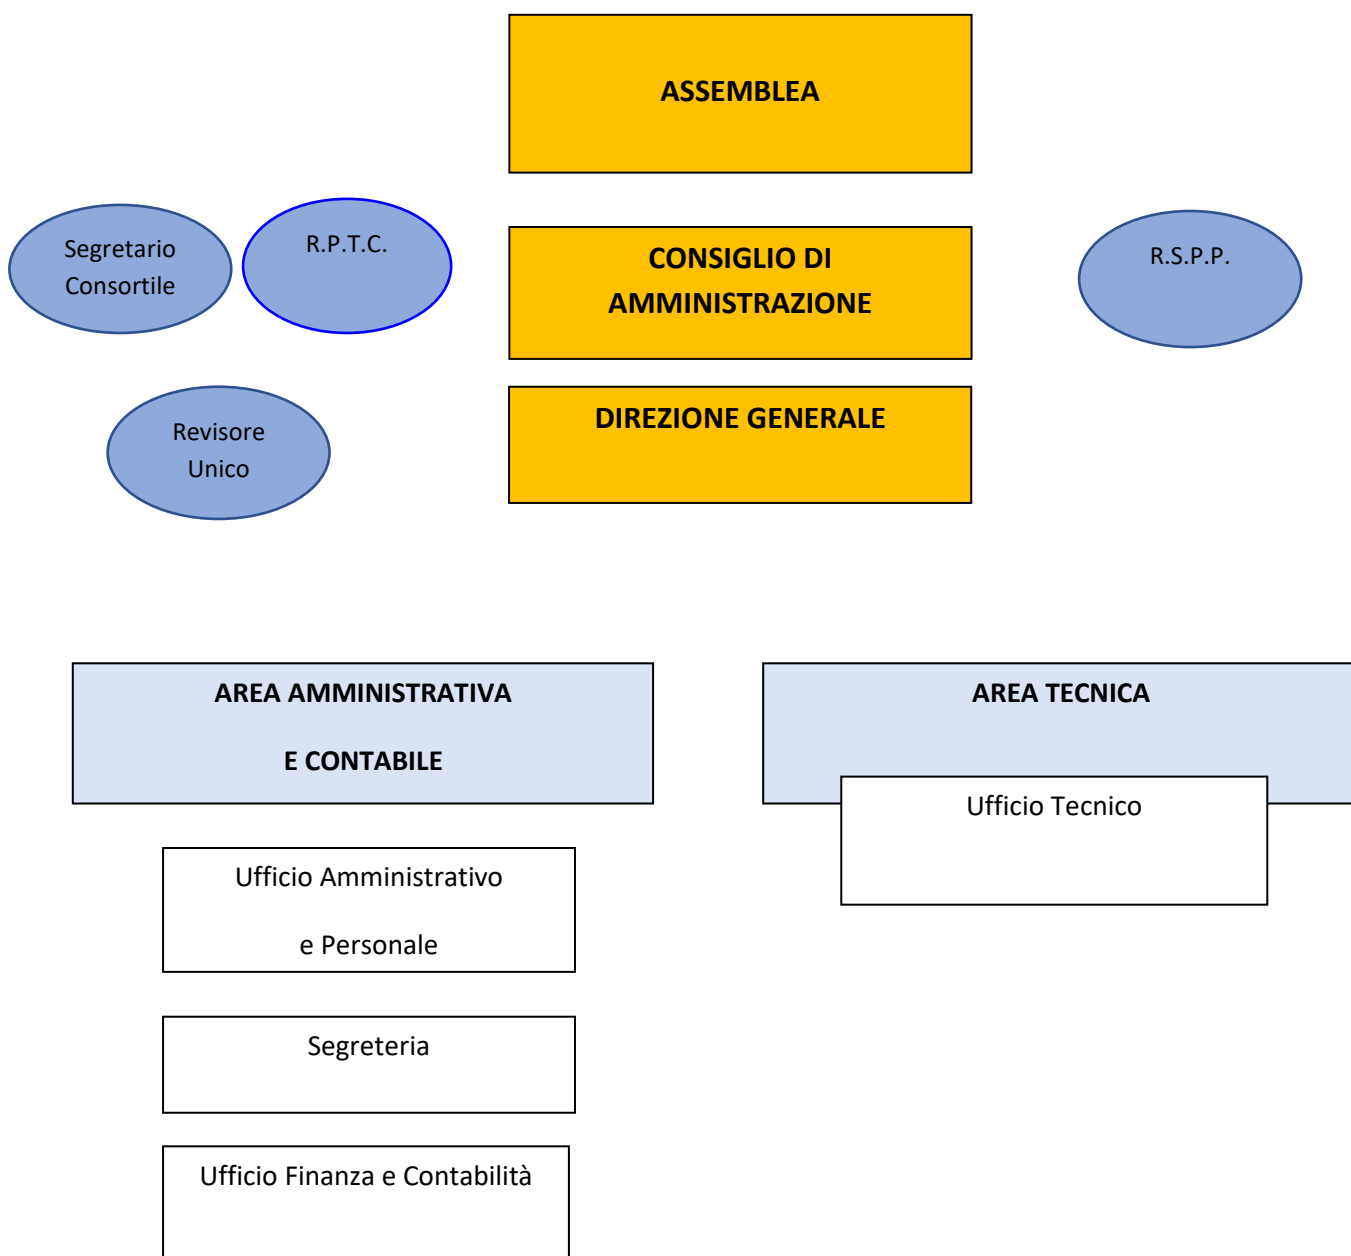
ASSEMBLEA

Segretario Consortile

R.P.T.C.

CONSIGLIO DI AMMINISTRAZIONE

R.S.P.P.

Revisore Unico

DIREZIONE GENERALE

AREA AMMINISTRATIVA

E CONTABILE

AREA TECNICA

Ufficio Tecnico

Ufficio Amministrativo

e Personale

Segreteria

Ufficio Finanza e Contabilità